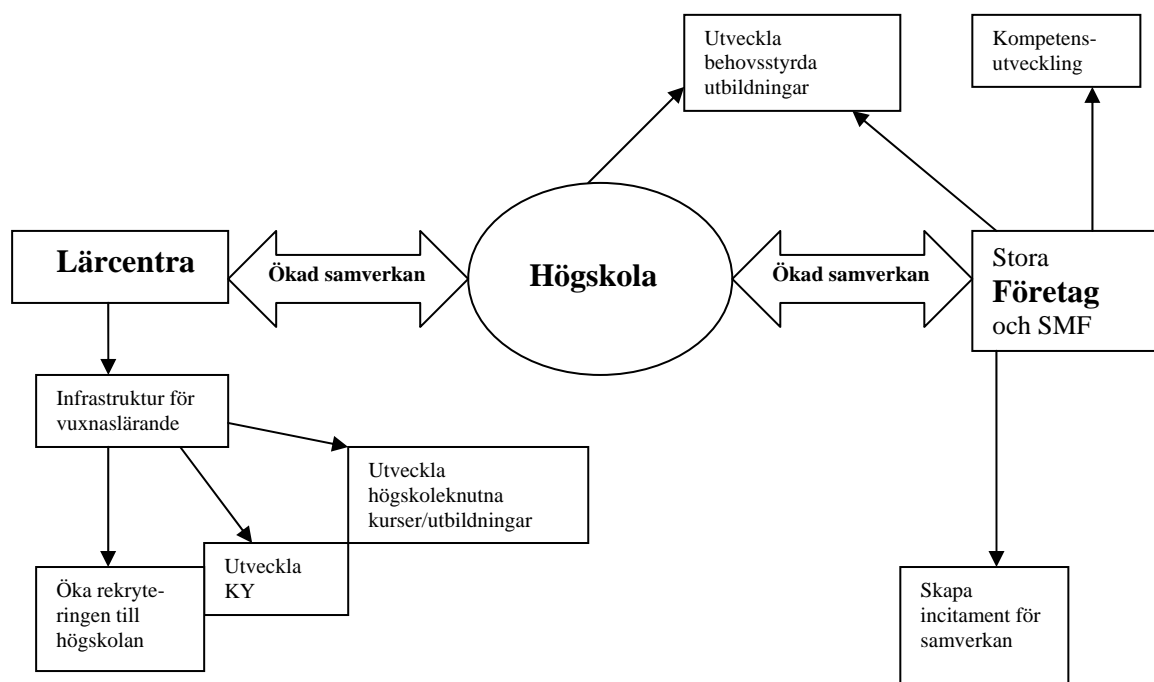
Utveckla behovsstyrda utbildningar

Kompetensutveckling

Lärcentra

Ökad samverkan

Högskola

Ökad samverkan

Stora Företag och SMF

Infrastruktur för vuxnaslärande

Utveckla högskoleknutna kurser/utbildningar

Utveckla KY

Öka rekryteringen till högskolan

Skapa incitament för samverkan